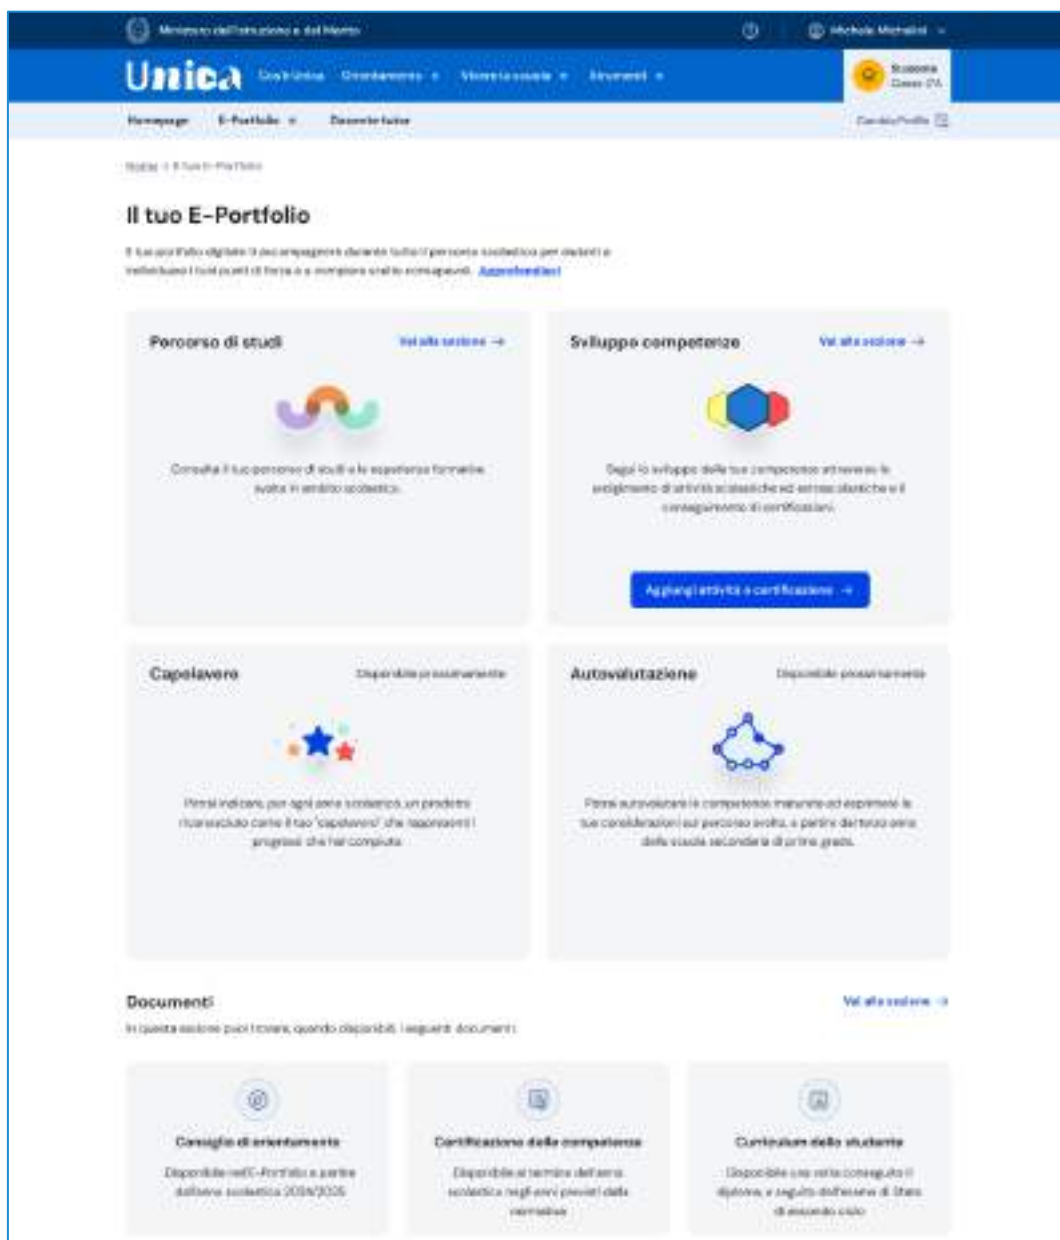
Ministero dell'Istruzione e del Merito

Michele Michelini

Unica Cos'è Unica Orientamento Vivere la scuola Strumenti

Studente Classe 2ªA

Homepage E-Portfolio Docente tutor

Cambia Profilo

Home > Il tuo E-Portfolio

Il tuo E-Portfolio

Il tuo portfolio digitale ti accompagnerà durante tutto il percorso scolastico per aiutarti a individuare i tuoi punti di forza e a compiere scelte consapevoli. Approfondisci

Percorso di studi

Vai alla sezione →

Consulta il tuo percorso di studi e le esperienze formative svolte in ambito scolastico.

Sviluppo competenze

Vai alla sezione →

Segui lo sviluppo delle tue competenze attraverso lo svolgimento di attività scolastiche ed extrascolastiche e il conseguimento di certificazioni.

Aggiungi attività o certificazione →

Capolavoro

Disponibile prossimamente

Potrai indicare, per ogni anno scolastico, un prodotto riconosciuto come il tuo "capolavoro" che rappresenti i progressi che hai compiuto.

Autovalutazione

Disponibile prossimamente

Potrai autovalutare le competenze maturate ed esprimere le tue considerazioni sul percorso svolto, a partire dal terzo anno della scuola secondaria di primo grado.

Documenti

Vai alla sezione →

In questa sezione puoi trovare, quando disponibili, i seguenti documenti:

Consiglio di orientamento

Disponibile nell'E-Portfolio a partire dall'anno scolastico 2024/2025

Certificazione delle competenze

Disponibile al termine dell'anno scolastico negli anni previsti dalla normativa

Curriculum dello studente

Disponibile una volta conseguito il diploma, a seguito dell'esame di Stato di secondo ciclo